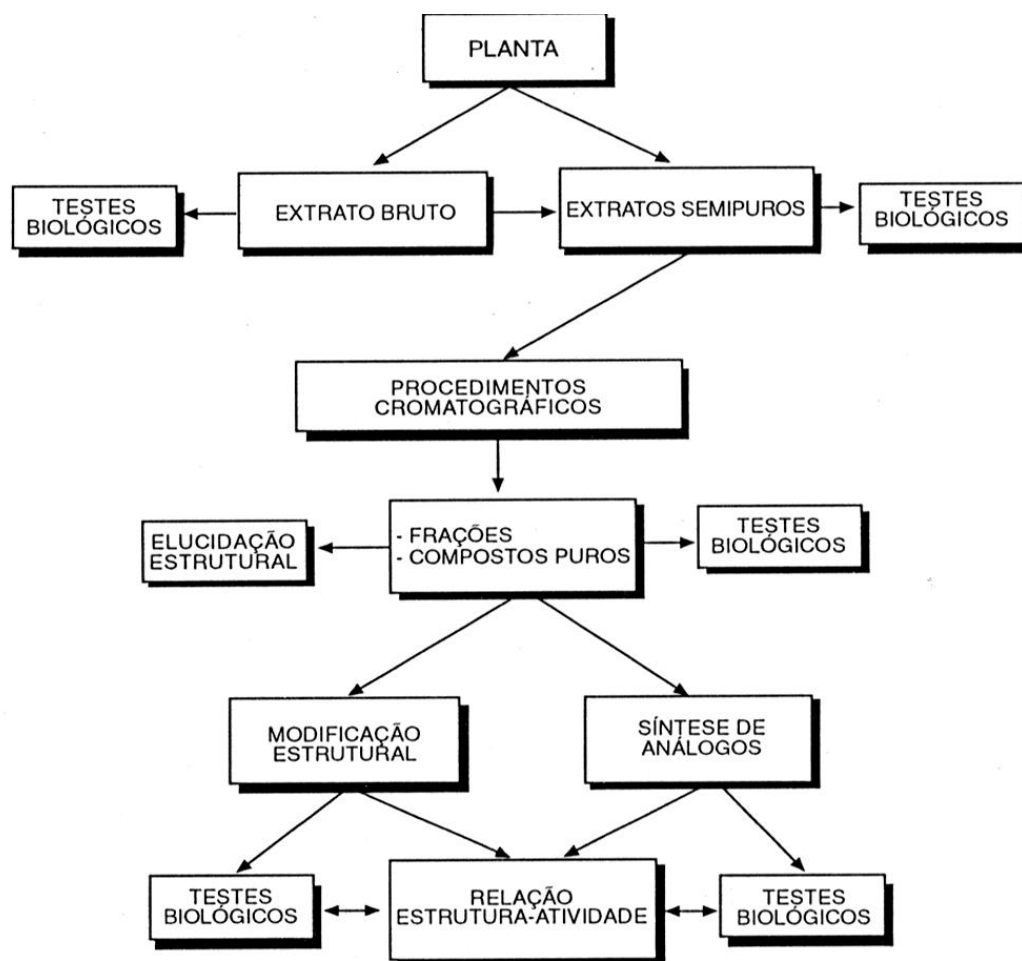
PLANTA

TESTES BIOLÓGICOS

EXTRATO BRUTO

EXTRATOS SEMIPUROS

TESTES BIOLÓGICOS

PROCEDIMENTOS CROMATOGRÁFICOS

ELUCIDAÇÃO ESTRUTURAL

- FRAÇÕES
- COMPOSTOS PUROS

TESTES BIOLÓGICOS

MODIFICAÇÃO ESTRUTURAL

SÍNTESE DE ANÁLOGOS

TESTES BIOLÓGICOS

RELAÇÃO ESTRUTURA-ATIVIDADE

TESTES BIOLÓGICOS